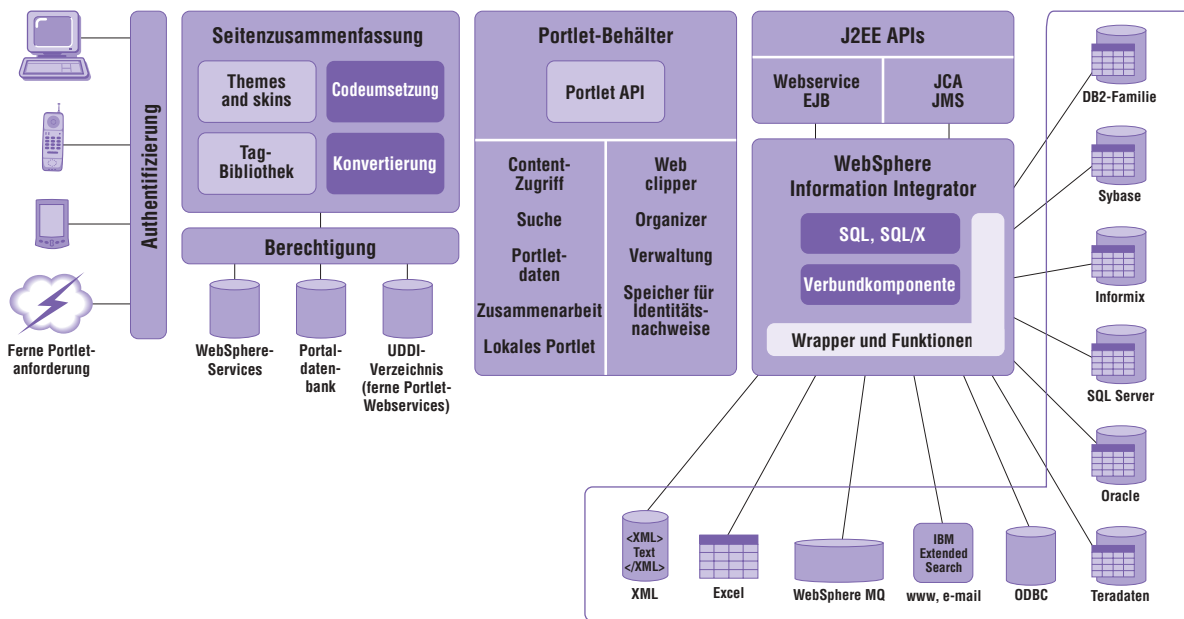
Ferne Portletanforderung

Authentifizierung

Seitenzusammenfassung

Themes and skins

Codeumsetzung

Tag-Bibliothek

Konvertierung

Berechtigung

WebSphere-Services

Portaldatenbank

UDDI-Verzeichnis (ferne Portlet-Webservices)

Portlet-Behälter

Portlet API

Content-Zugriff

Suche

Portletdaten

Zusammenarbeit

Lokales Portlet

Web clipper

Organizer

Verwaltung

Speicher für Identitätsnachweise

J2EE APIs

Webservice EJB

JCA JMS

WebSphere Information Integrator

SQL, SQL/X

Verbundkomponente

Wrapper und Funktionen

DB2-Familie

Sybase

Informix

SQL Server

Oracle

Teradaten

<XML> Text </XML>

XML

Excel

WebSphere MQ

IBM Extended Search

www, e-mail

ODBC